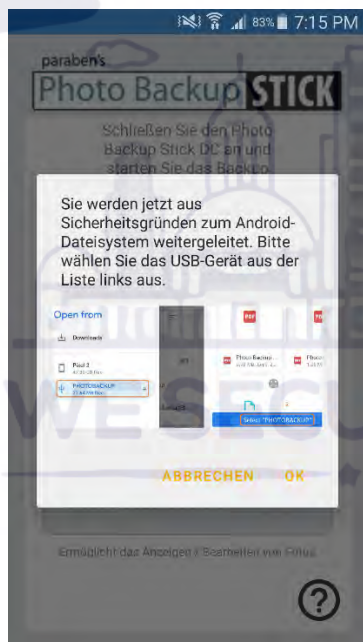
83% 7:15 PM

paraben's
Photo Backup STICK

Schließen Sie den Photo Backup Stick DC an und starten Sie das Backup

Sie werden jetzt aus Sicherheitsgründen zum Android-Dateisystem weitergeleitet. Bitte wählen Sie das USB-Gerät aus der Liste links aus.

Open from
Downloads
Pixel 3
PHOTOBACKUP
PDF
Photo Backup
PDF
Photo
Select "PHOTOBACKUP"

ABBRECHEN OK

Ermöglicht das Anzeigen / Bearbeiten von Fotos

?